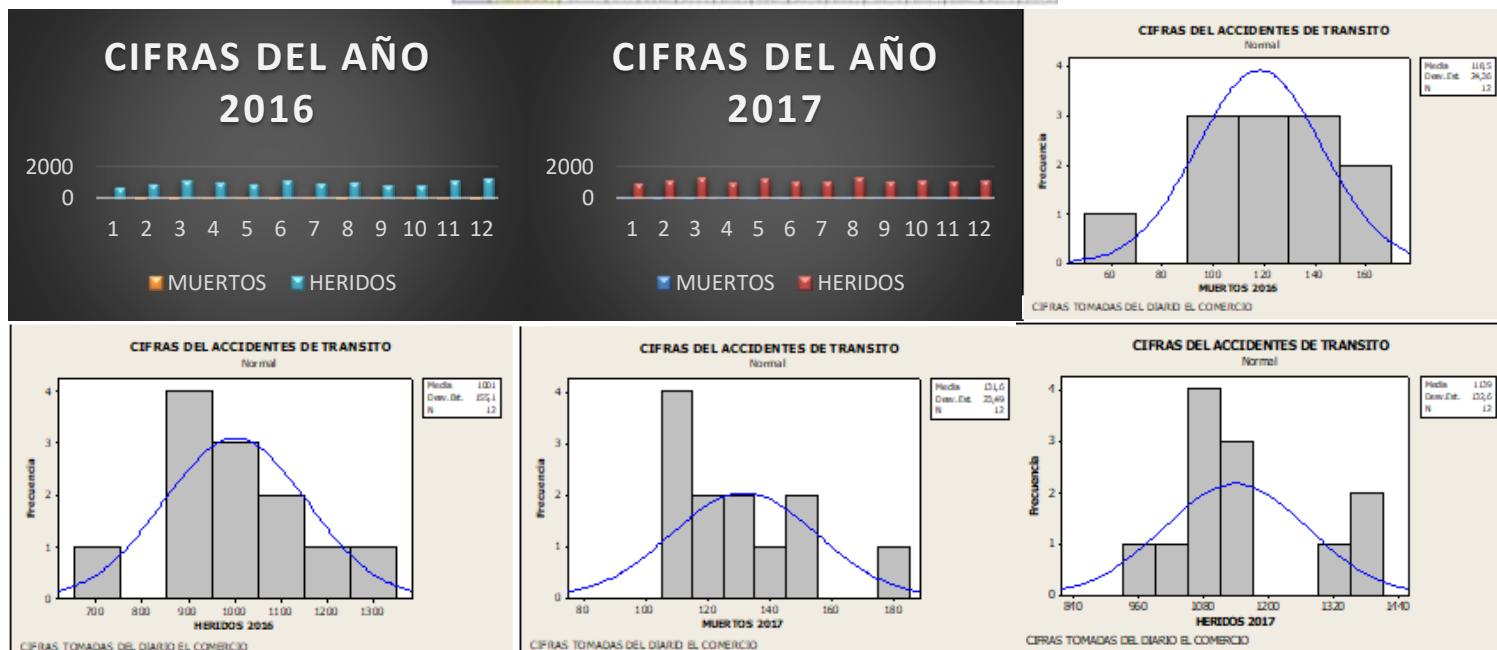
CIFRAS DEL AÑO 2016

2000
0
1 2 3 4 5 6 7 8 9 10 11 12
MUERTOS HERIDOS

CIFRAS DEL AÑO 2017

2000
0
1 2 3 4 5 6 7 8 9 10 11 12
MUERTOS HERIDOS

CIFRAS DEL ACCIDENTES DE TRANSITO
Normal

| Media | 116,5 |
|---|---|
| Desv.Est. | 24,36 |
| N | 12 |

Frecuencia
0 1 2 3 4
60 80 100 120 140 160
MUERTOS 2016
CIFRAS TOMADAS DEL DIARIO EL COMERCIO

CIFRAS DEL ACCIDENTES DE TRANSITO
Normal

| Media | 1001 |
|---|---|
| Desv.Est. | 155,1 |
| N | 12 |

Frecuencia
0 1 2 3 4
700 800 900 1000 1100 1200 1300
HERIDOS 2016
CIFRAS TOMADAS DEL DIARIO EL COMERCIO

CIFRAS DEL ACCIDENTES DE TRANSITO
Normal

| Media | 131,6 |
|---|---|
| Desv.Est. | 23,49 |
| N | 12 |

Frecuencia
0 1 2 3 4
80 100 120 140 160 180
MUERTOS 2017
CIFRAS TOMADAS DEL DIARIO EL COMERCIO

CIFRAS DEL ACCIDENTES DE TRANSITO
Normal

| Media | 1139 |
|---|---|
| Desv.Est. | 132,6 |
| N | 12 |

Frecuencia
0 1 2 3 4
840 960 1080 1200 1320 1440
HERIDOS 2017
CIFRAS TOMADAS DEL DIARIO EL COMERCIO